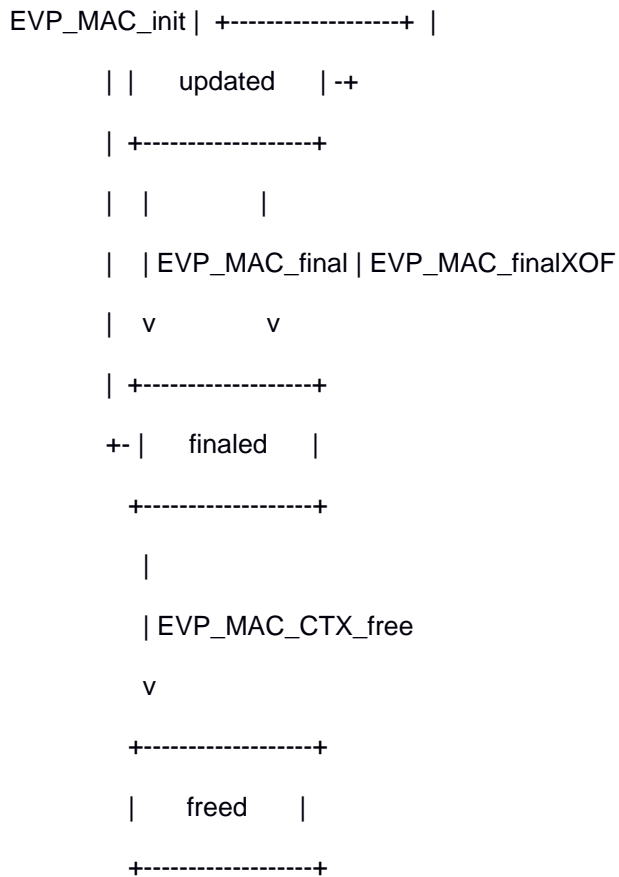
EVP_MAC_init | +-------------------+ |

| | updated | -+

| +-------------------+

| | |

| | EVP_MAC_final | EVP_MAC_finalXOF

| v v

| +-------------------+

+- | finaled |

+-------------------+

|

| EVP_MAC_CTX_free

v

+-------------------+

| freed |

+-------------------+